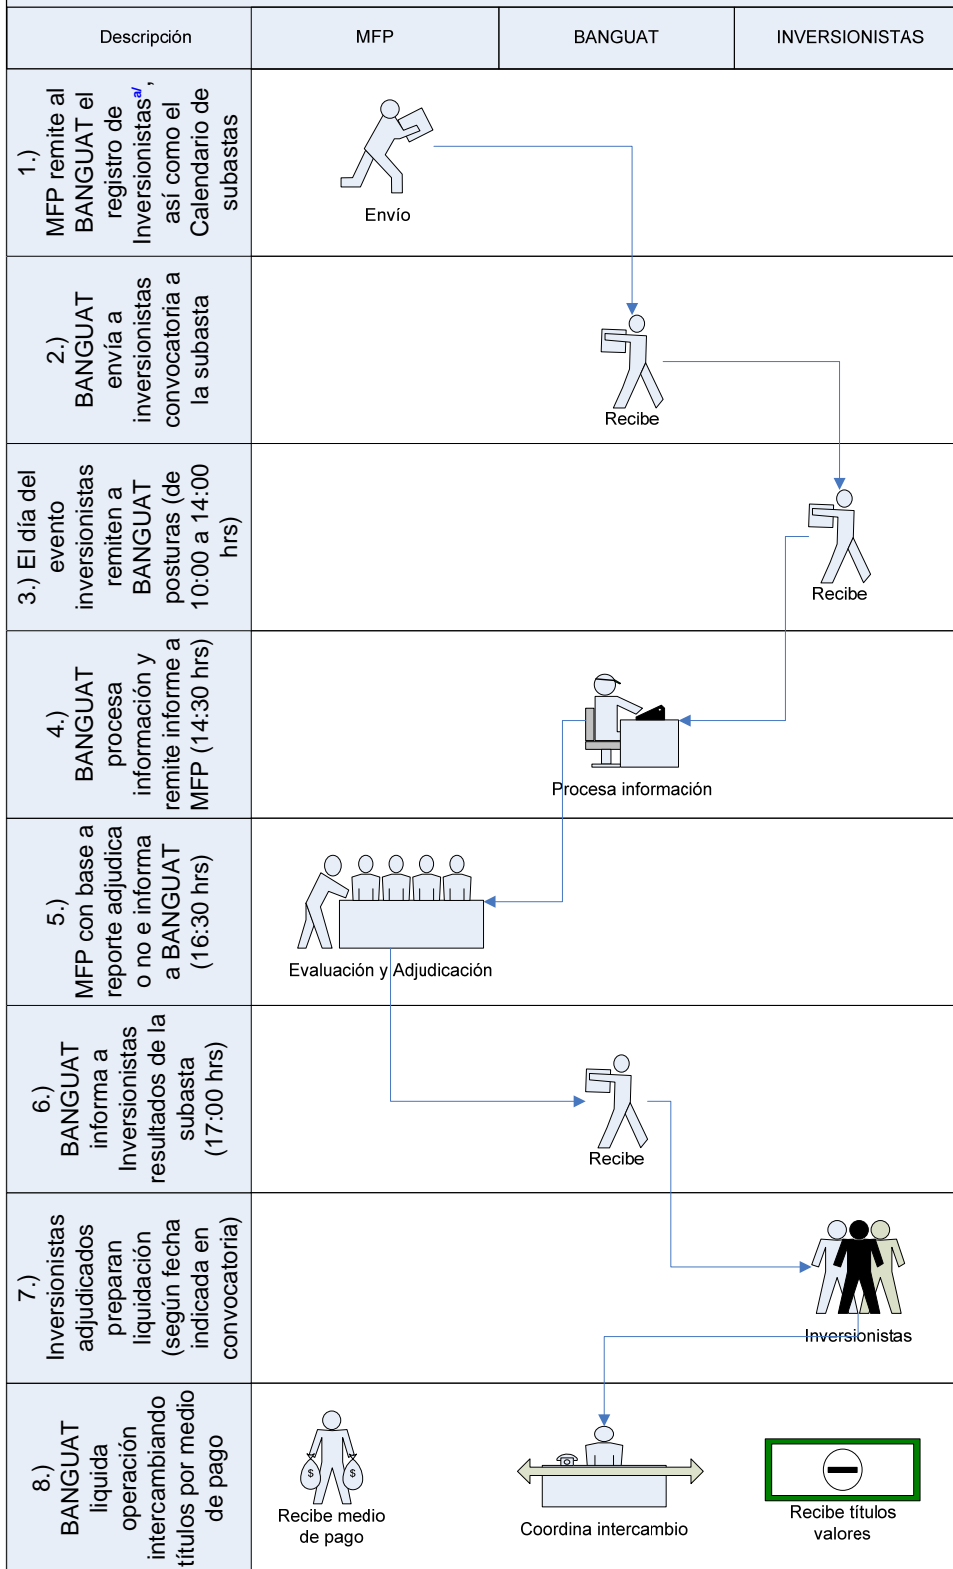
| Descripción | MFP | BANGUAT | INVERSIONISTAS |
|---|---|---|---|
| 1.) MFP remite al BANGUAT el registro de Inversionistas$^{a/}$, así como el Calendario de subastas | Envío | | |
| 2.) BANGUAT envía a inversionistas convocatoria a la subasta | | Recibe | |
| 3.) El día del evento inversionistas remiten a BANGUAT posturas (de 10:00 a 14:00 hrs) | | | Recibe |
| 4.) BANGUAT procesa información y remite informe a MFP (14:30 hrs) | | Procesa información | |
| 5.) MFP con base a reporte adjudica o no e informa a BANGUAT (16:30 hrs) | Evaluación y Adjudicación | | |
| 6.) BANGUAT informa a Inversionistas resultados de la subasta (17:00 hrs) | | Recibe | |
| 7.) Inversionistas adjudicados preparan liquidación (según fecha indicada en convocatoria) | | | Inversionistas |
| 8.) BANGUAT liquida operación intercambiando títulos por medio de pago | Recibe medio de pago | Coordina intercambio | Recibe títulos valores |